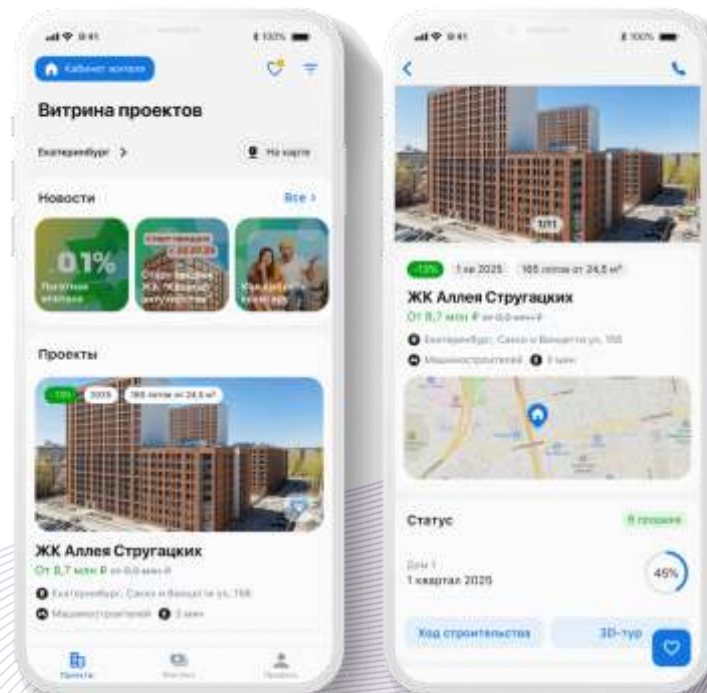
9:41 100%

Кабинет жителя

Витрина проектов

Екатеринбург >

На карте

Новости

Все >

0.1%

Льготная ипотека

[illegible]

Старт продаж ЖК «Аллея Стругацких»

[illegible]

Проекты

-13% 2025 165 лотов от 24,6 м²

ЖК Аллея Стругацких

От 8,7 млн ₽ от 9,9 млн ₽

Екатеринбург, Сакко и Ванцетти ул, 158

Машиностроителей 3 мин

Проекты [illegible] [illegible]

9:41 100%

1/11

-13% 1 кв 2025 165 лотов от 24,6 м²

ЖК Аллея Стругацких

От 8,7 млн ₽ от 9,9 млн ₽

Екатеринбург, Сакко и Ванцетти ул, 158

Машиностроителей 3 мин

Статус

В процессе

Дом 1

1 квартал 2025

45%

Ход строительства

3D-тур